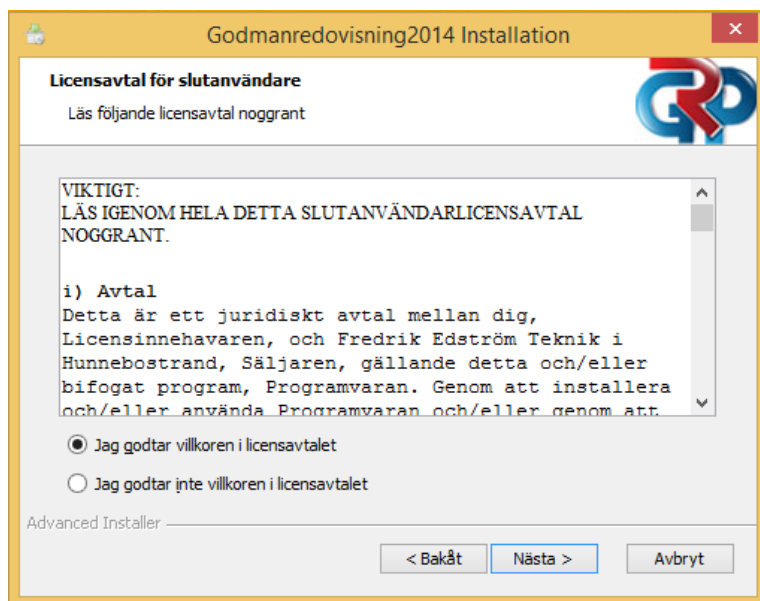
Godmanredovisning2014 Installation

Licensavtal för slutanvändare

Läs följande licensavtal noggrant

VIKTIGT:
LÄS IGENOM HELA DETTA SLUTANVÄNDARLICENSAVTAL NOGGRANT.

i) Avtal
Detta är ett juridiskt avtal mellan dig, Licensinnehavaren, och Fredrik Edström Teknik i Hunnebostrand, Säljaren, gällande detta och/eller bifogat program, Programvaran. Genom att installera och/eller använda Programvaran och/eller genom att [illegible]

Jag godtar villkoren i licensavtalet

Jag godtar inte villkoren i licensavtalet

Advanced Installer

< Bakåt

Nästa >

Avbryt